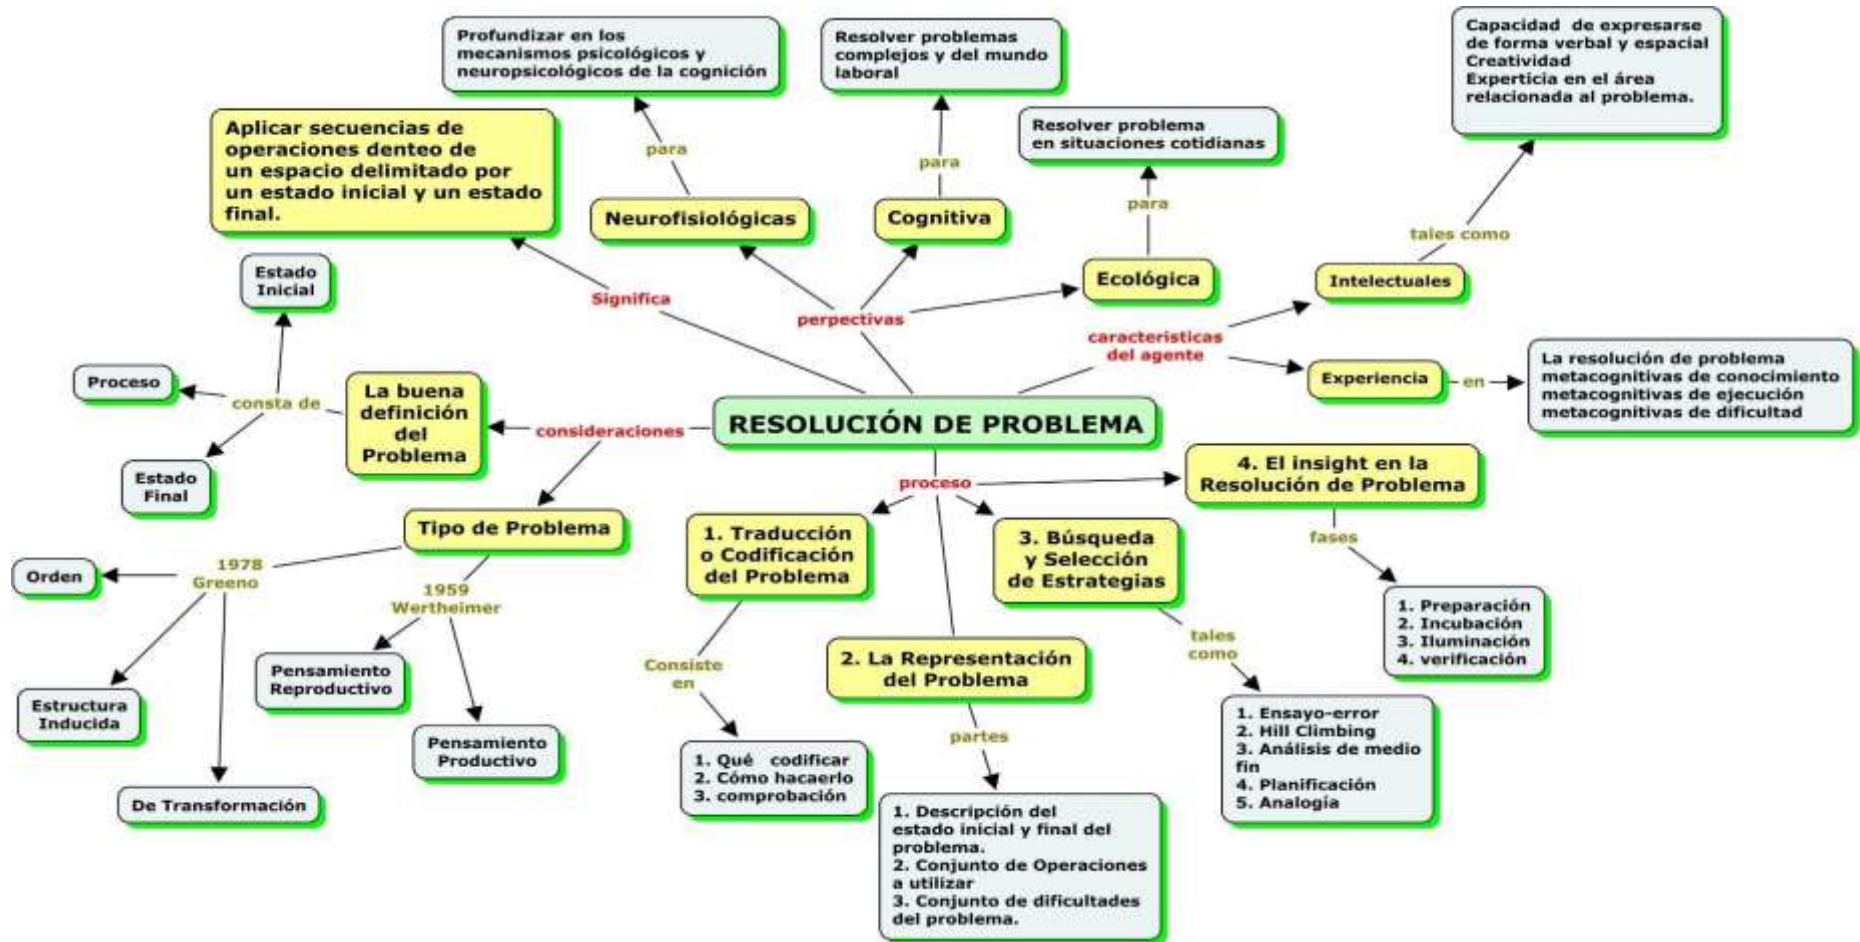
RESOLUCIÓN DE PROBLEMA

Significa

Aplicar secuencias de operaciones denteo de un espacio delimitado por un estado inicial y un estado final.

perpectivas

Neurofisiológicas

para

Profundizar en los mecanismos psicológicos y neuropsicológicos de la cognición

Cognitiva

para

Resolver problemas complejos y del mundo laboral

Ecológica

para

Resolver problema en situaciones cotidianas

caracteristicas del agente

Intelectuales

tales como

Capacidad de expresarse de forma verbal y espacial
Creatividad
Experticia en el área relacionada al problema.

Experiencia

en

La resolución de problema metacognitivas de conocimiento metacognitivas de ejecución metacognitivas de dificultad

consideraciones

La buena definición del Problema

consta de

Estado Inicial

Proceso

Estado Final

Tipo de Problema

1978 Greeno

Orden

Estructura Inducida

De Transformación

1959 Wertheimer

Pensamiento Reproductivo

Pensamiento Productivo

proceso

1. Traducción o Codificación del Problema

Consiste en

1. Qué codificar
2. Cómo hacaerlo
3. comprobación

2. La Representación del Problema

partes

1. Descripción del estado inicial y final del problema.
2. Conjunto de Operaciones a utilizar
3. Conjunto de dificultades del problema.

3. Búsqueda y Selección de Estrategias

tales como

1. Ensayo-error
2. Hill Climbing
3. Análisis de medio fin
4. Planificación
5. Analogía

4. El insight en la Resolución de Problema

fases

1. Preparación
2. Incubación
3. Iluminación
4. verificación